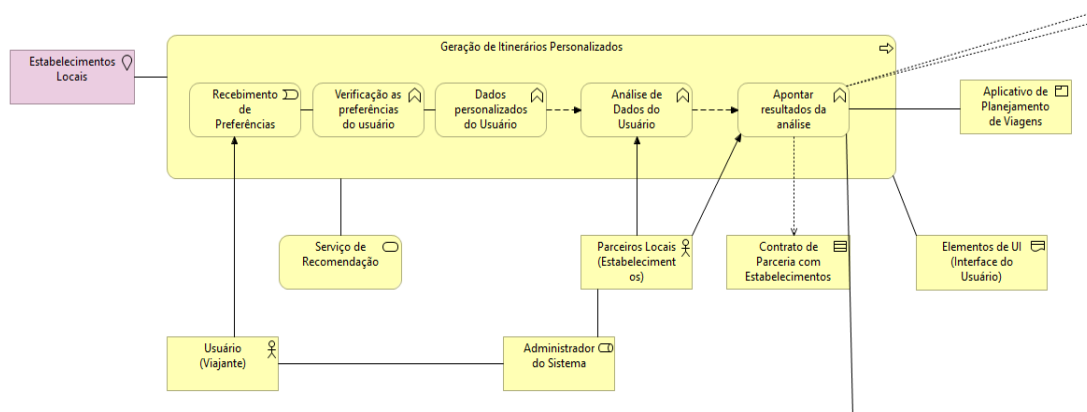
Estabelecimentos Locais

Geração de Itinerários Personalizados

Recebimento de Preferências

Verificação as preferências do usuário

Dados personalizados do Usuário

Análise de Dados do Usuário

Apontar resultados da análise

Aplicativo de Planejamento de Viagens

Serviço de Recomendação

Parceiros Locais (Estabelecimentos)

Contrato de Parceria com Estabelecimentos

Elementos de UI (Interface do Usuário)

Usuário (Viajante)

Administrador do Sistema